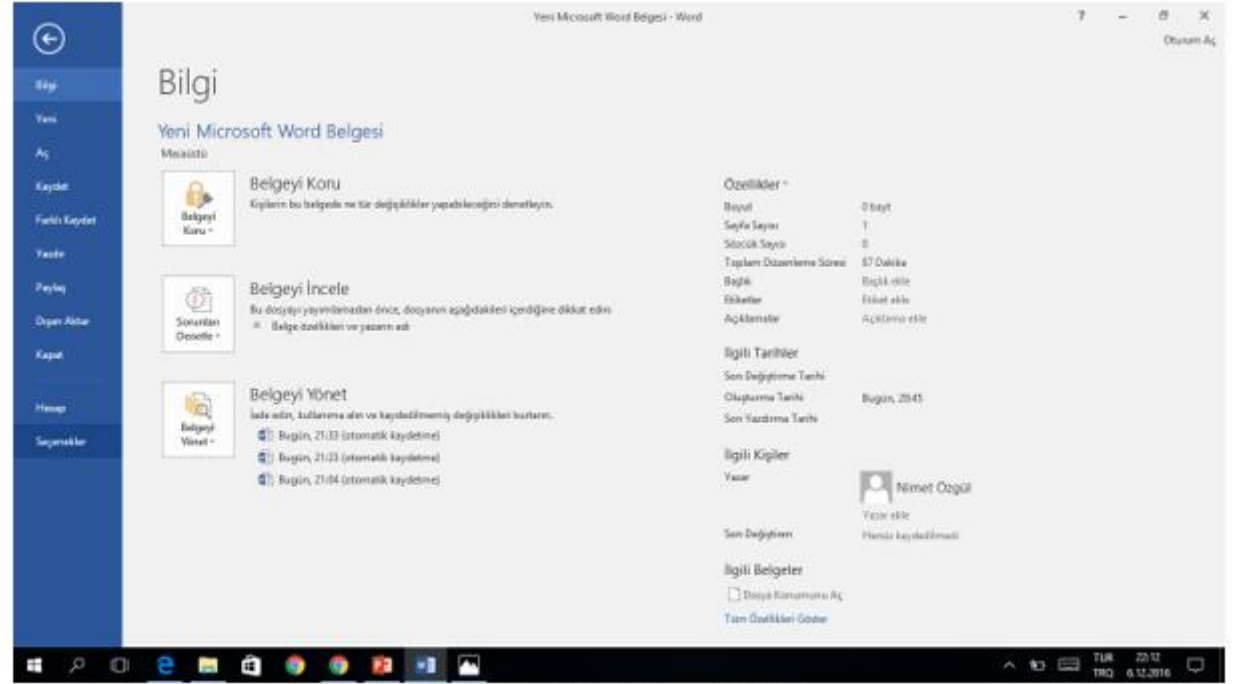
Yeni Microsoft Word Belgesi - Word

? – ✕

Oturum Aç

Bilgi
Yeni
Aç
Kaydet
Farklı Kaydet
Yazdır
Paylaş
Dışarı Aktar
Kapat

Hesap
Seçenekler

Bilgi

Yeni Microsoft Word Belgesi

Masaüstü

Belgeyi Koru

Belgeyi Koru

Kişilerin bu belgede ne tür değişiklikler yapabileceğini denetleyin.

Sorunları Denetle

Belgeyi İncele

Bu dosyayı yayımlamadan önce, dosyanın aşağıdakileri içerdiğine dikkat edin:

Belge özellikleri ve yazarın adı

Belgeyi Yönet

Belgeyi Yönet

İade edin, kullanıma alın ve kaydedilmemiş değişiklikleri kurtarın.

Bugün, 21:33 (otomatik kaydetme)

Bugün, 21:23 (otomatik kaydetme)

Bugün, 21:04 (otomatik kaydetme)

Özellikler

| | |
|---|---|
| Boyut | 0 bayt |
| Sayfa Sayısı | 1 |
| Sözcük Sayısı | 0 |
| Toplam Düzenleme Süresi | 67 Dakika |
| Başlık | Başlık ekle |
| Etiketler | Etiket ekle |
| Açıklamalar | Açıklama ekle |

İlgili Tarihler

| | |
|---|---|
| Son Değiştirme Tarihi | |
| Oluşturma Tarihi | Bugün, 20:45 |
| Son Yazdırma Tarihi | |

İlgili Kişiler

Yazar

Nimet Özgül

Yazar ekle

Son Değiştiren

Henüz kaydedilmedi

İlgili Belgeler

Dosya Konumunu Aç

Tüm Özellikleri Göster

TUR TRQ 22:12 6.12.2016